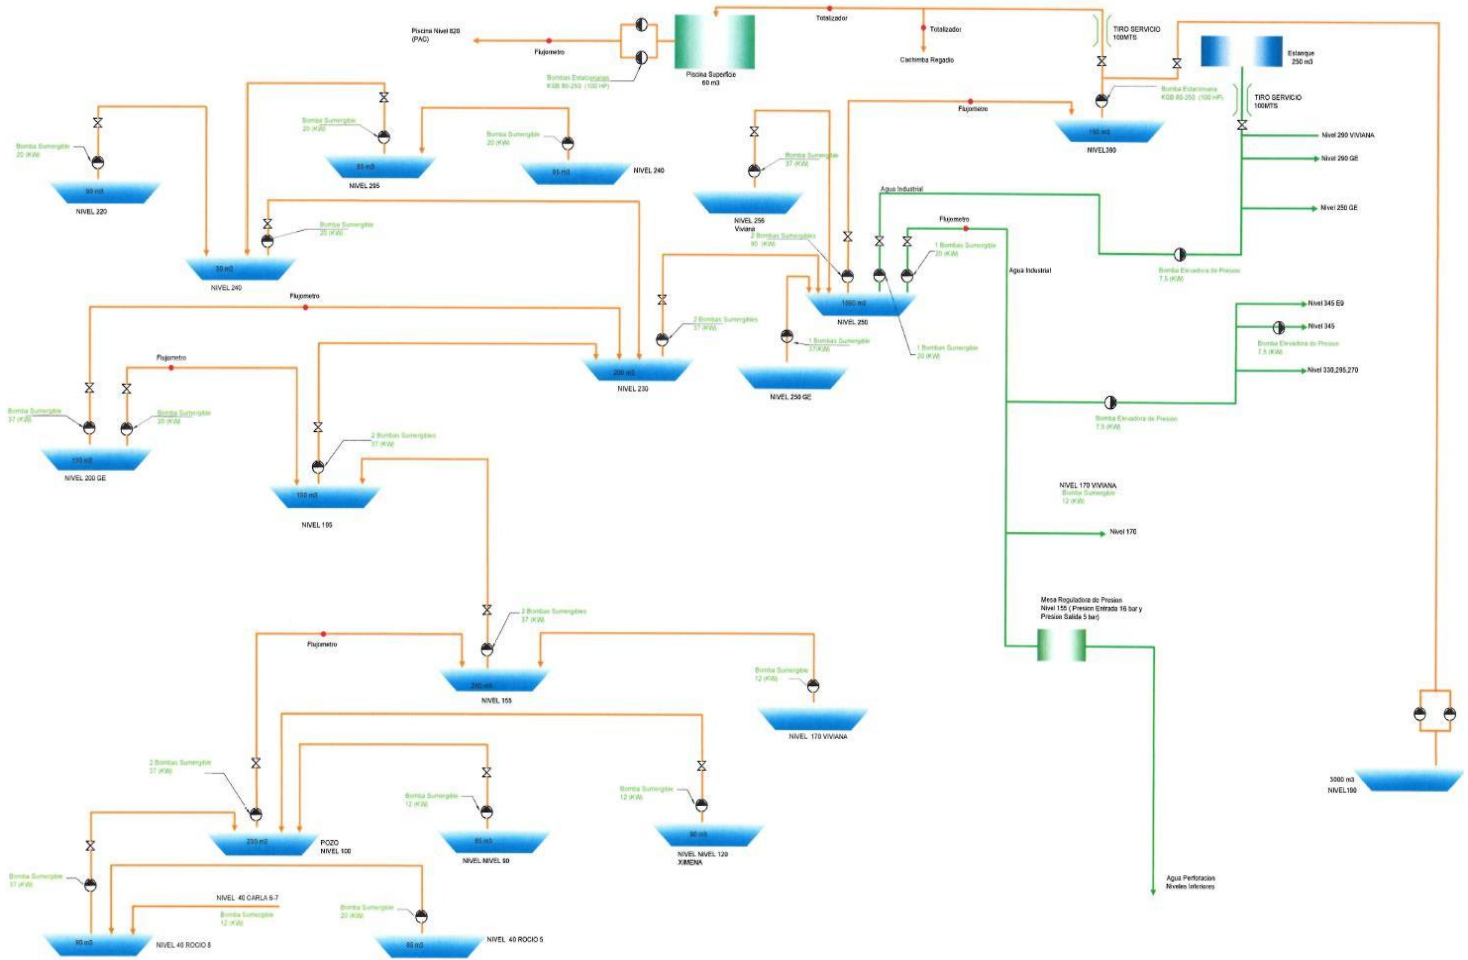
Piscina Nivel 820 (PAC)

Flujometro

Bombas Estacionarias KSB 80-250 (100 HP)

Piscina Superficie 60 m3

Totalizador

Totalizador

Cachimba Regadio

TIRO SERVICIO 100MTS

Estanque 250 m3

Bomba Estacionaria KSB 80-250 (100 HP)

TIRO SERVICIO 100MTS

Flujometro

150 m3

NIVEL300

Nivel 290 VIVIANA

Nivel 290 GE

Nivel 250 GE

Bomba Sumergible 20 (KW)

90 m3

NIVEL 220

Bomba Sumergible 20 (KW)

60 m3

NIVEL 295

Bomba Sumergible 20 (KW)

65 m3

NIVEL 240

Bomba Sumergible 37 (KW)

NIVEL 255 Viviana

Agua Industrial

Flujometro

Bomba Sumergible 20 (KW)

30 m3

NIVEL 240

2 Bombas Sumergibles 90 (KW)

1 Bombas Sumergible 20 (KW)

Agua Industrial

Bomba Elevadora de Presion 7.5 (KW)

Flujometro

1000 m3

NIVEL 250

2 Bombas Sumergibles 37 (KW)

1 Bombas Sumergible 37(KW)

1 Bombas Sumergible 20 (KW)

NIVEL 250 GE

Nivel 345 E9

Nivel 345

Bomba Elevadora de Presion 7.5 (KW)

Nivel 330,295,270

Flujometro

200 m3

NIVEL 230

Bomba Sumergible 37 (KW)

Bomba Sumergible 20 (KW)

130 m3

NIVEL 200 GE

2 Bombas Sumergibles 37 (KW)

150 m3

NIVEL 195

Bomba Elevadora de Presion 7.5 (KW)

NIVEL 170 VIVIANA
Bomba Sumergible 12 (KW)

Nivel 170

Mesa Reguladora de Presion Nivel 155 ( Presion Entrada 16 bar y Presion Salida 5 bar)

2 Bombas Sumergibles 37 (KW)

Flujometro

260 m3

NIVEL 155

Bomba Sumergible 12 (KW)

NIVEL 170 VIVIANA

3000 m3

NIVEL100

2 Bombas Sumergible 37 (KW)

Bomba Sumergible 12 (KW)

Bomba Sumergible 12 (KW)

250 m3

POZO NIVEL 100

85 m3

NIVEL NIVEL 80

90 m3

NIVEL NIVEL 120 XIMENA

Bomba Sumergible 37 (KW)

NIVEL 40 CARLA 6-7

Bomba Sumergible 12 (KW)

Bomba Sumergible 20 (KW)

90 m3

NIVEL 40 ROCIO 8

80 m3

NIVEL 40 ROCIO 5

Agua Perforaciones Niveles Inferiores